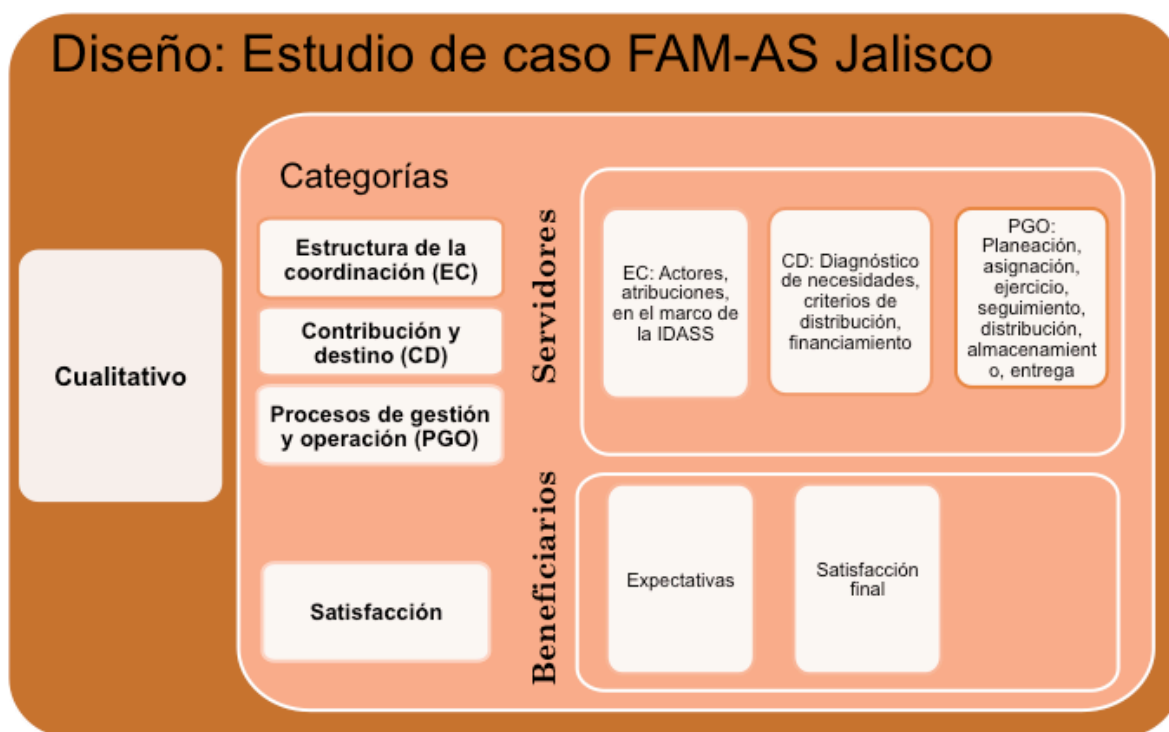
Diseño: Estudio de caso FAM-AS Jalisco

Cualitativo

Categorías

Estructura de la coordinación (EC)

Contribución y destino (CD)

Procesos de gestión y operación (PGO)

Satisfacción

Servidores

EC: Actores, atribuciones, en el marco de la IDASS

CD: Diagnóstico de necesidades, criterios de distribución, financiamiento

PGO: Planeación, asignación, ejercicio, seguimiento, distribución, almacenamiento, entrega

Beneficiarios

Expectativas

Satisfacción final